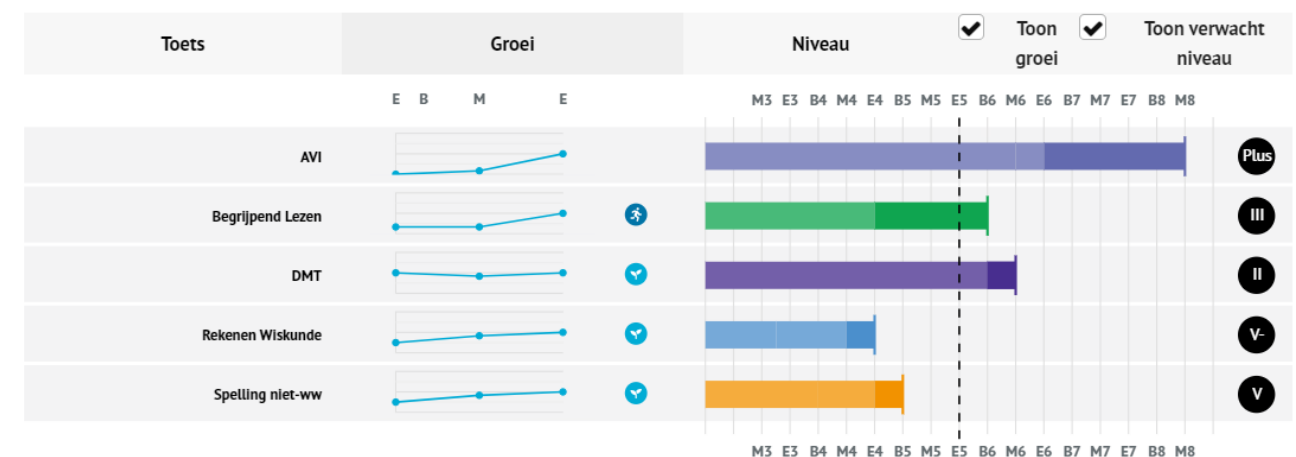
| Toets | Groei | Niveau | ✔ Toon groei | ✔ Toon verwacht niveau |
|---|---|---|---|---|

E B M E

M3 E3 B4 M4 E4 B5 M5 E5 B6 M6 E6 B7 M7 E7 B8 M8

AVI — Plus

Begrijpend Lezen — III

DMT — II

Rekenen Wiskunde — V-

Spelling niet-ww — V

M3 E3 B4 M4 E4 B5 M5 E5 B6 M6 E6 B7 M7 E7 B8 M8